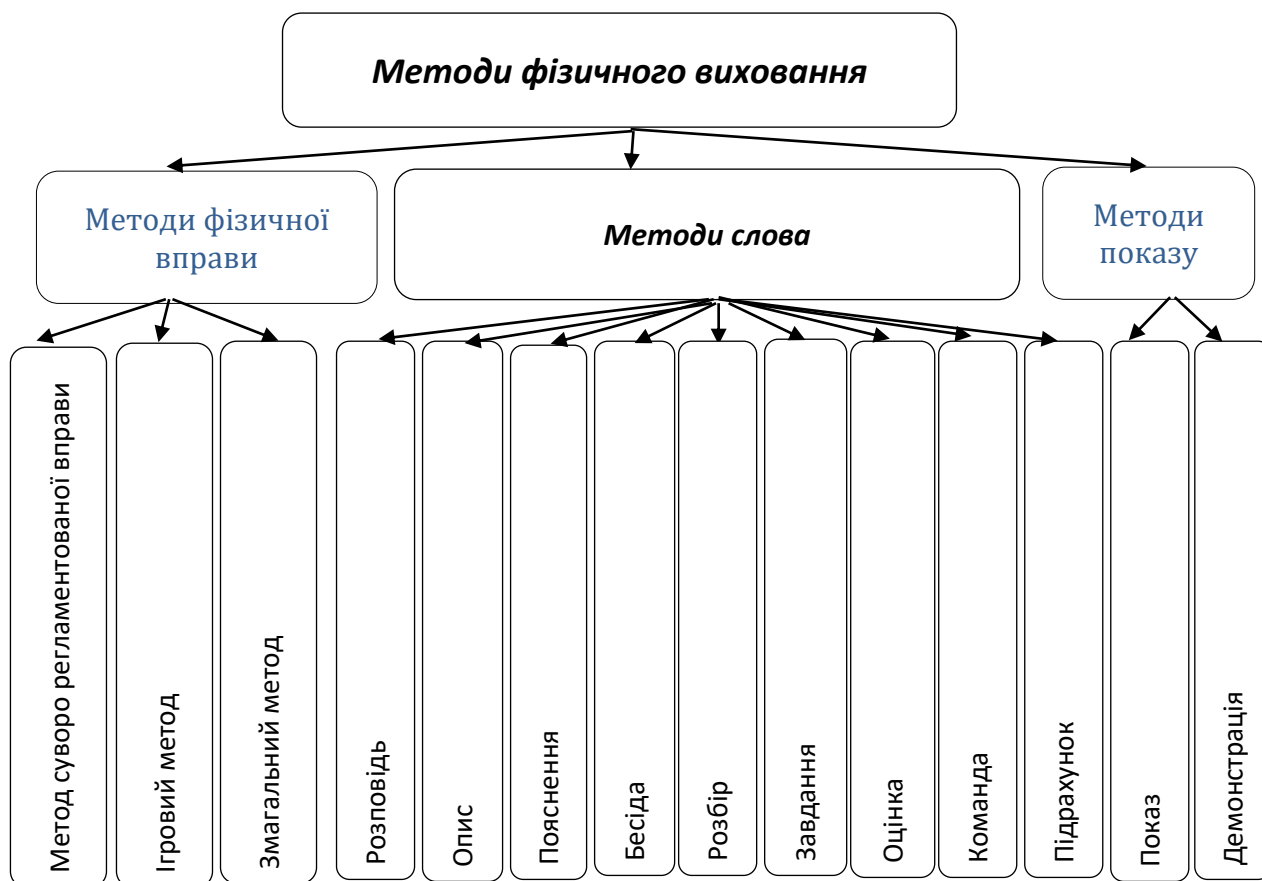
Методи фізичного виховання

Методи фізичної вправи

Методи слова

Методи показу

Метод суворо регламентованої вправи

Ігровий метод

Змагальний метод

Розповідь

Опис

Пояснення

Бесіда

Розбір

Завдання

Оцінка

Команда

Підрахунок

Показ

Демонстрація